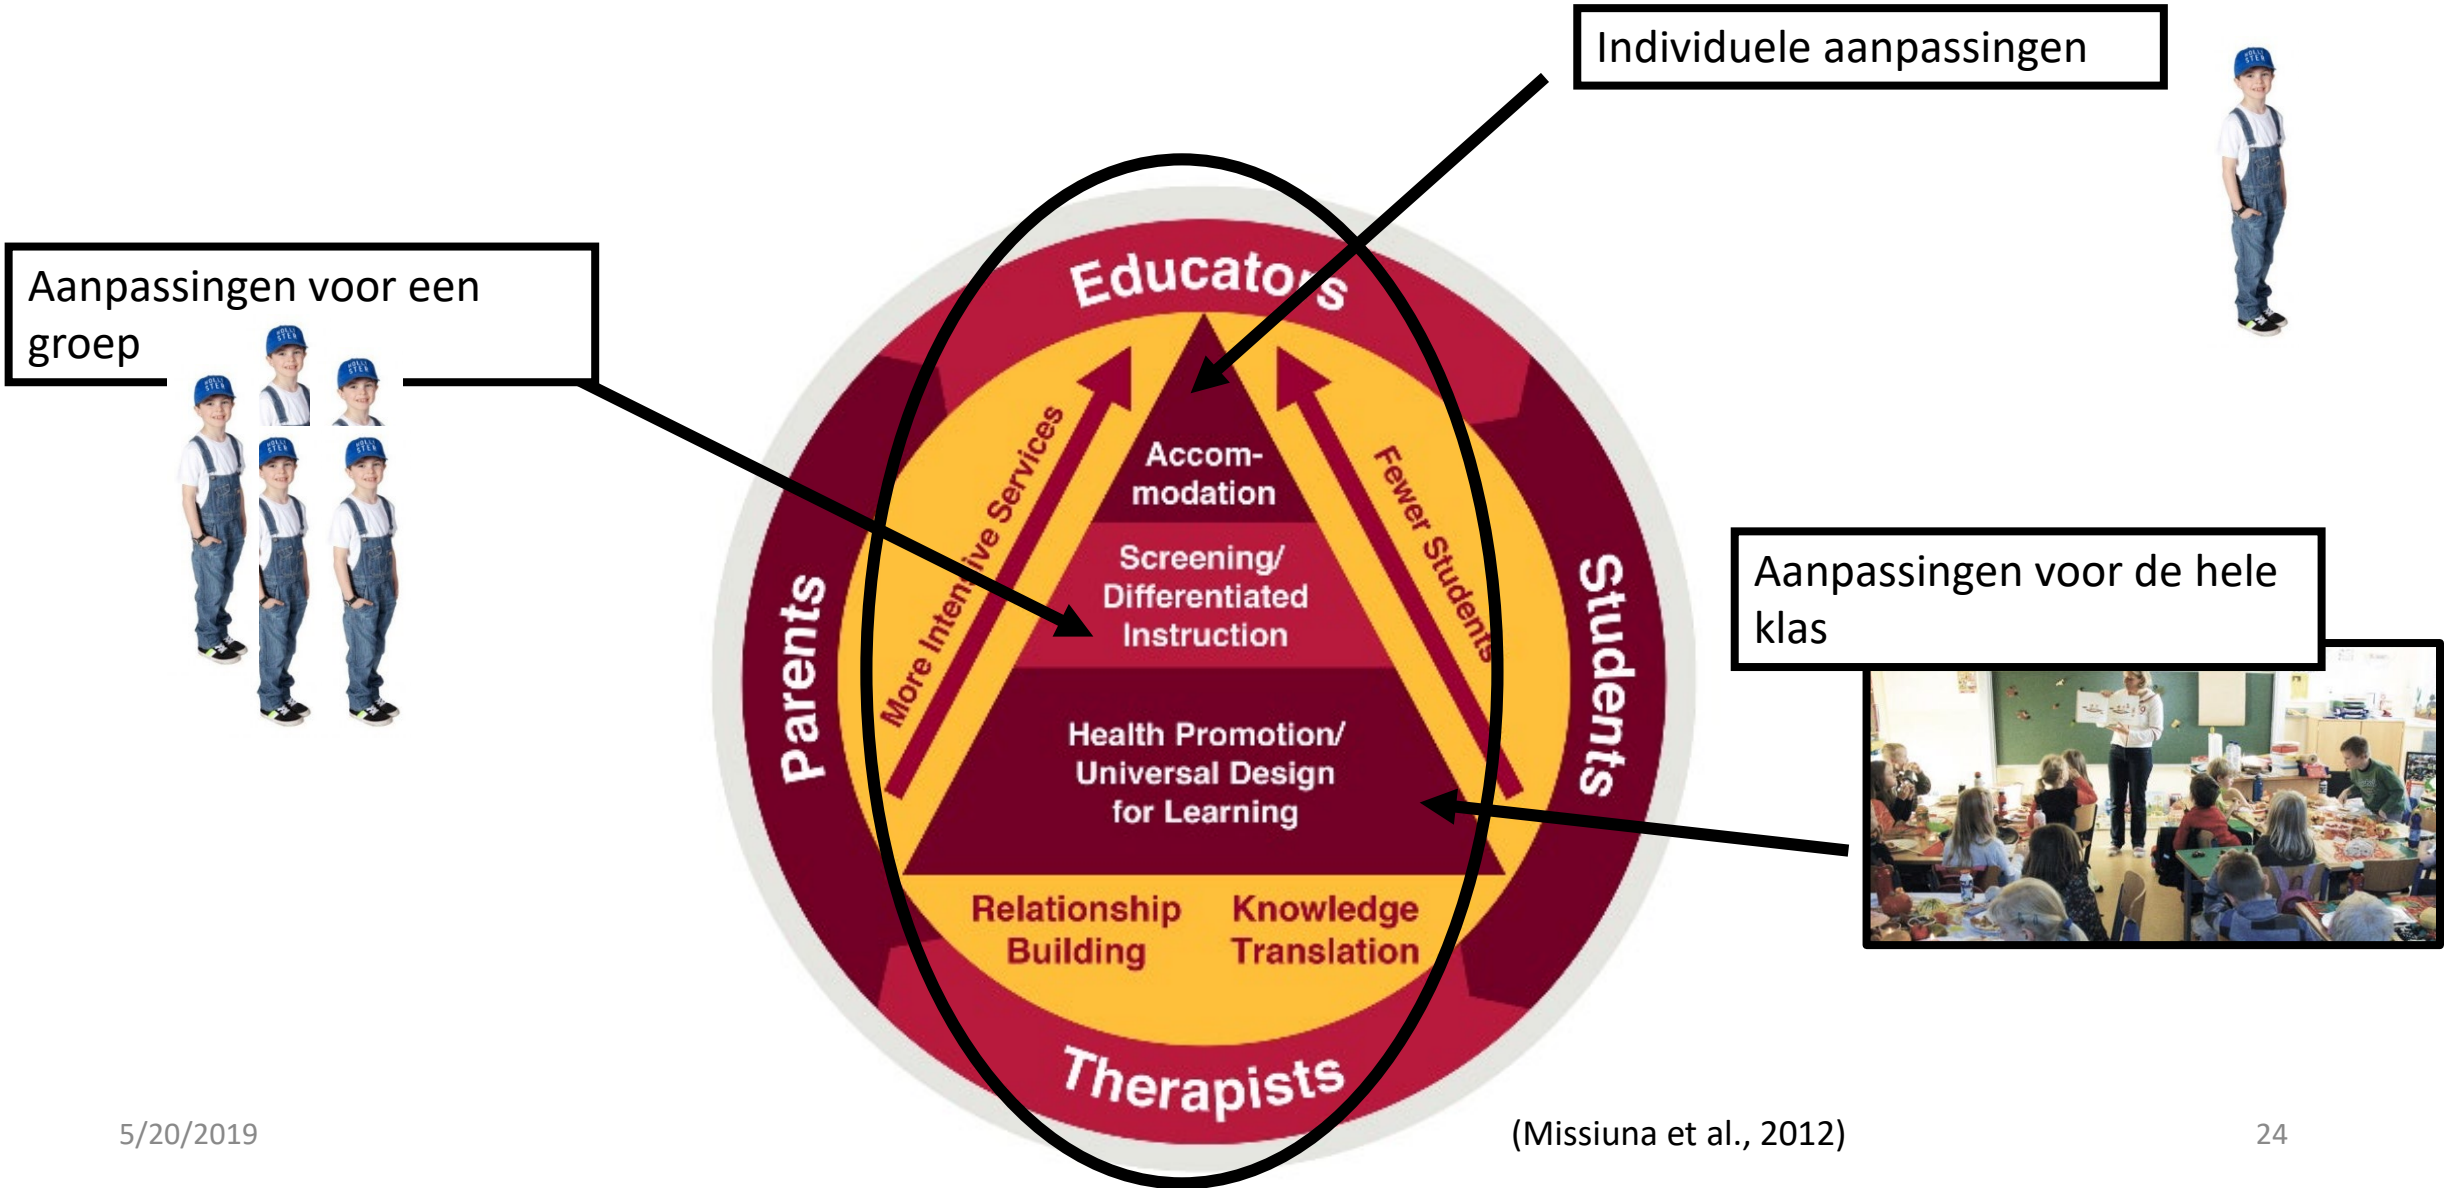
Individuele aanpassingen

Aanpassingen voor een groep

Educators

Parents

Students

Therapists

More Intensive Services

Fewer Students

Accom-modation

Screening/ Differentiated Instruction

Health Promotion/ Universal Design for Learning

Relationship Building

Knowledge Translation

Aanpassingen voor de hele klas

5/20/2019

(Missiuna et al., 2012)

24